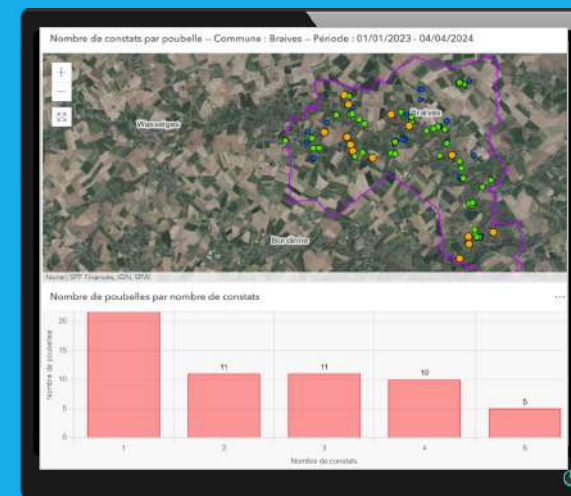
Nombre de constats par poubelle -- Commune : Braives -- Période : 01/01/2023 - 04/04/2024

+
—

Waremme

Braives

Burdinne

Note: SPF Finances, IGN, SPW

Nombre de poubelles par nombre de constats

...

Nombre de poubelle

20
15
10
5
0

11
11
10
5

1
2
3
4
5

Nombre de constats